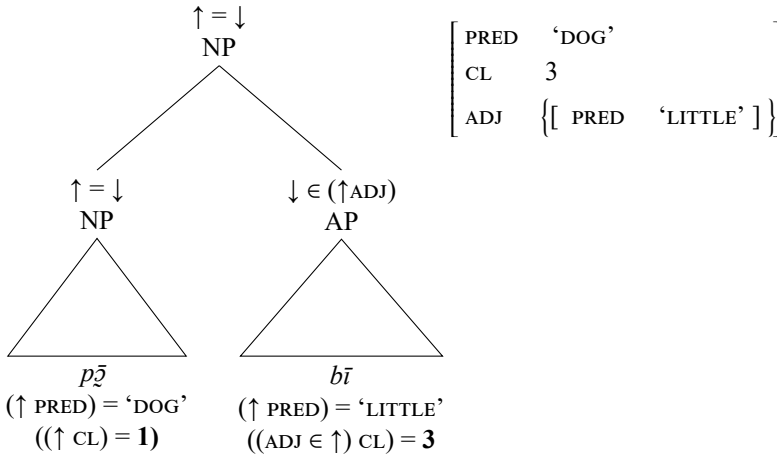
$\uparrow = \downarrow$
NP

$\uparrow = \downarrow$
NP

$\downarrow \in (\uparrow$ ADJ$)$
AP

$p\bar{ɔ}$
$(\uparrow$ PRED$)$ = 'DOG'
$((\uparrow$ CL$) = \mathbf{1})$

$b\bar{ı}$
$(\uparrow$ PRED$)$ = 'LITTLE'
$(($ADJ $\in \uparrow)$ CL$) = \mathbf{3}$

| | |
|---|---|
| PRED | 'DOG' |
| CL | 3 |
| ADJ | {[ PRED 'LITTLE' ]} |